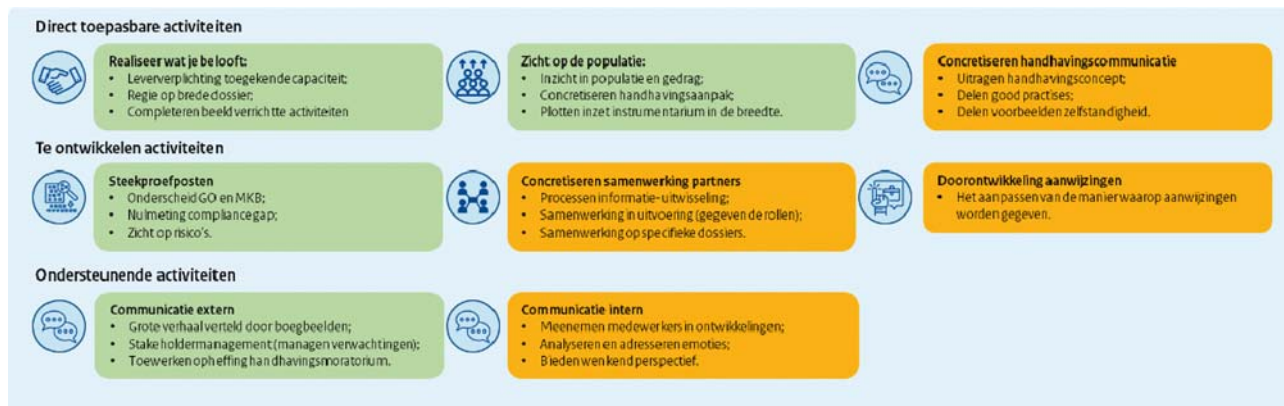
Direct toepasbare activiteiten

Realiseer wat je belooft:
- Leververplichting toegekende capaciteit;
- Regie op brede dossier;
- Completeren beeld verrichtte activiteiten

Zicht op de populatie:
- Inzicht in populatie en gedrag;
- Concretiseren handhavingsaanpak;
- Plotten inzet instrumentarium in de breedte.

Concretiseren handhavingscommunicatie
- Uitragen handhavingsconcept;
- Delen good practises;
- Delen voorbeelden zelfstandigheid.

Te ontwikkelen activiteiten

Steekproefposten
- Onderscheid GO en MKB;
- Nulmeting compliancegap;
- Zicht op risico's.

Concretiseren samenwerking partners
- Processen informatie-uitwisseling;
- Samenwerking in uitvoering (gegeven de rollen);
- Samenwerking op specifieke dossiers.

Doorontwikkeling aanwijzingen
- Het aanpassen van de manier waarop aanwijzingen worden gegeven.

Ondersteunende activiteiten

Communicatie extern
- Grote verhaal verteld door boegbeelden;
- Stakeholdermanagement (managen verwachtingen);
- Toewerken opheffing handhavingsmoratorium.

Communicatie intern
- Meenemen medewerkers in ontwikkelingen;
- Analyseren en adresseren emoties;
- Bieden wenkend perspectief.